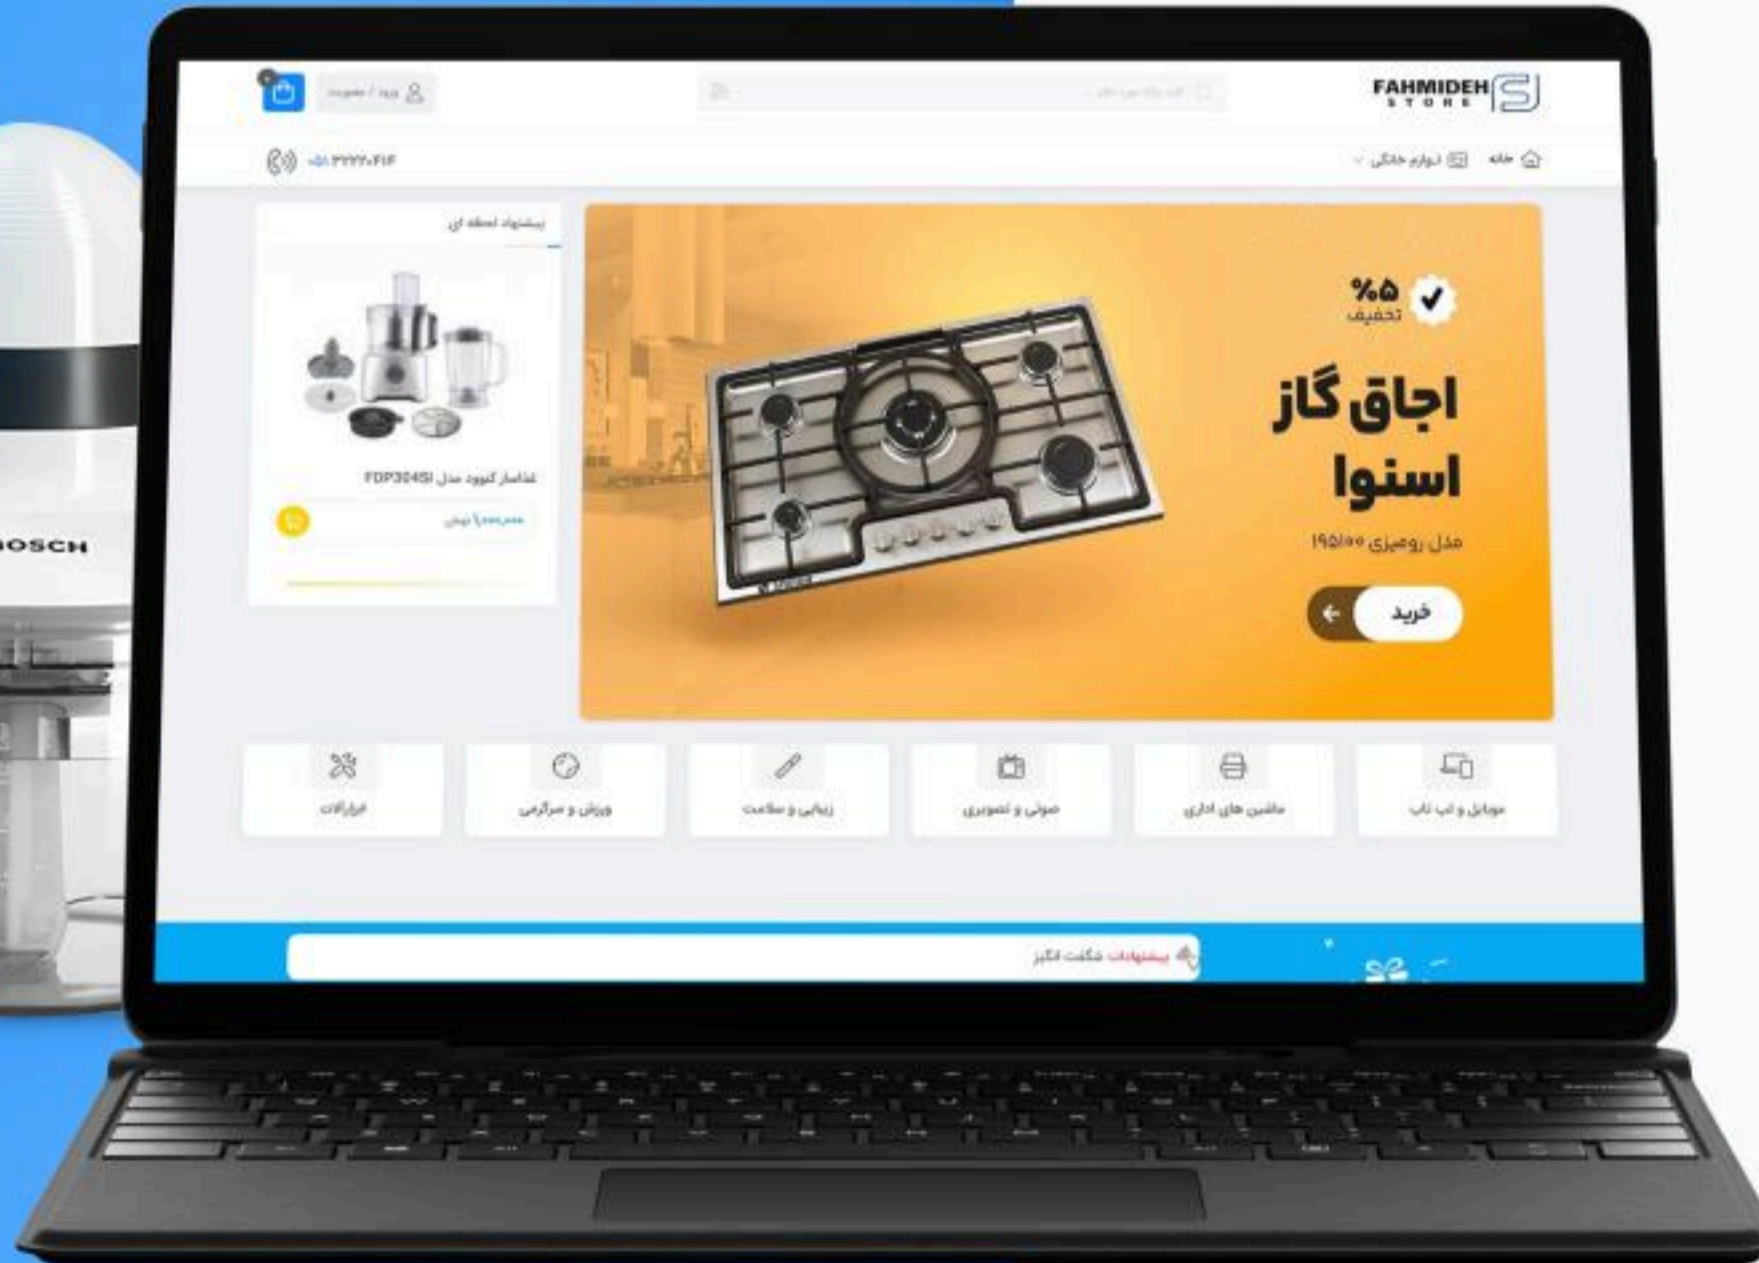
FAHMIDEH STORE

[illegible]

ورود / عضویت

خانه
لوازم خانگی

۰۲۱-۳۲۲۲۲۰۴۱۴

پیشنهاد لحظه ای

غذاساز کنوود مدل FDP304SI

تومان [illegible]

%۵
تخفیف

اجاق گاز
اسنوا

مدل رومیزی ۱۹۵۱۰۰

خرید

موبایل و لپ تاپ
ماشین های اداری
صوتی و تصویری
زیبایی و سلامت
ورزش و سرگرمی
ابزارآلات

پیشنهادات شگفت انگیز

OSCH